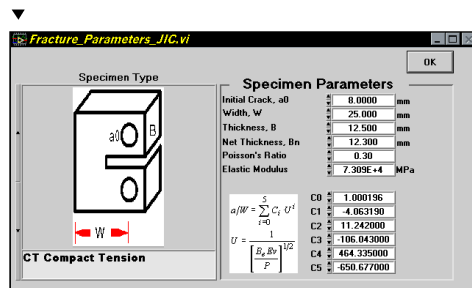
Fracture_Parameters_JIC.vi

Specimen Type

a0 B

W

CT Compact Tension

Specimen Parameters

OK

Initial Crack, a0 8.0000 mm
Width, W 25.000 mm
Thickness, B 12.500 mm
Net Thickness, Bn 12.300 mm
Poisson's Ratio 0.30
Elastic Modulus 7.309E+4 MPa

$a/W = \sum_{i=0}^{5} C_i\ U^i$

$U = \frac{1}{\left[\frac{B_e E v}{P}\right]^{1/2}}$

C0 1.000196
C1 -4.063190
C2 11.242000
C3 -106.043000
C4 464.335000
C5 -650.677000